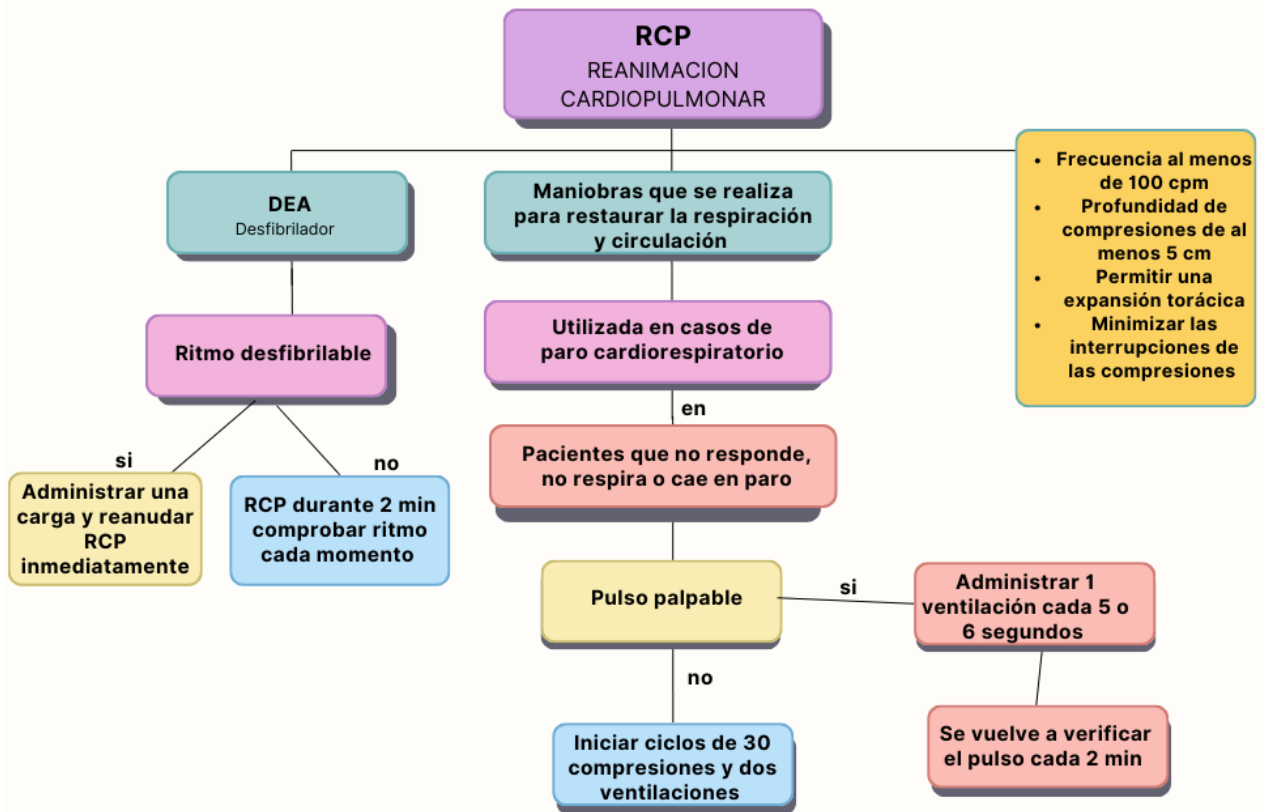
RCP
REANIMACION CARDIOPULMONAR

DEA
Desfibrilador

Maniobras que se realiza para restaurar la respiración y circulación

- Frecuencia al menos de 100 cpm
- Profundidad de compresiones de al menos 5 cm
- Permitir una expansión torácica
- Minimizar las interrupciones de las compresiones

Ritmo desfibrilable

si

Administrar una carga y reanudar RCP inmediatamente

no

RCP durante 2 min comprobar ritmo cada momento

Utilizada en casos de paro cardiorespiratorio

en

Pacientes que no responde, no respira o cae en paro

Pulso palpable

si

Administrar 1 ventilación cada 5 o 6 segundos

Se vuelve a verificar el pulso cada 2 min

no

Iniciar ciclos de 30 compresiones y dos ventilaciones